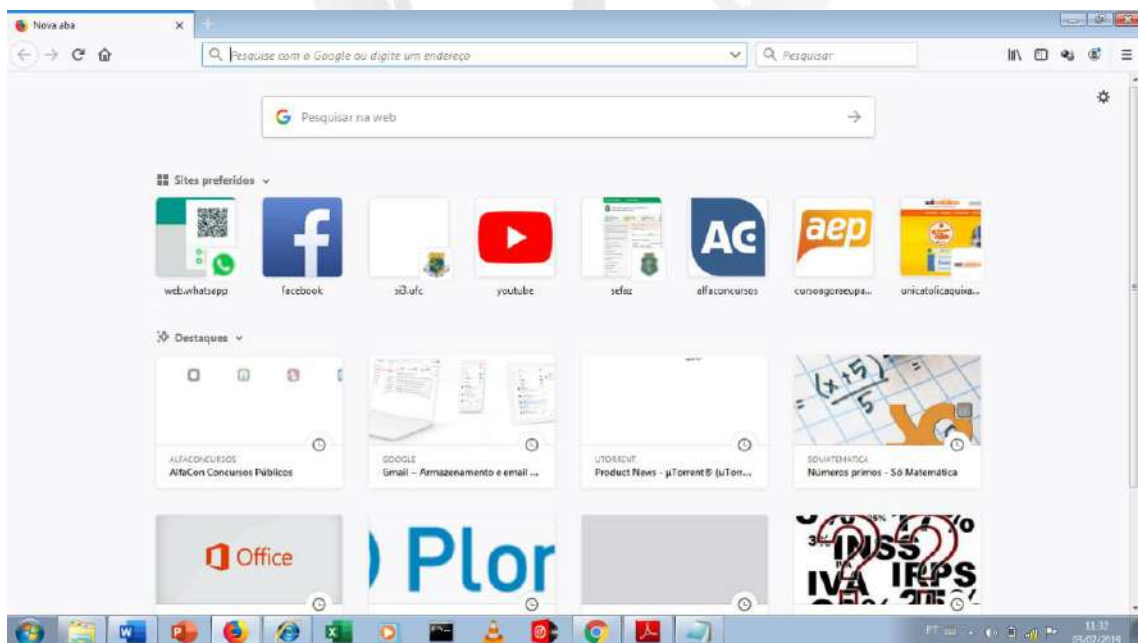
Nova aba
×
+

Pesquise com o Google ou digite um endereço
Pesquisar

Pesquisar na web

Sites preferidos

AG
aep

web.whatsapp
facebook
si3.ufc
youtube
sefaz
alfaconcursos
cursoagoraeupa...
unicatolicaquixa...

Destaques

$(x+5)$
5

ALFACONCURSOS
AlfaCon Concursos Públicos

GOOGLE
Gmail – Armazenamento e email ...

UTORRENT
Product News - µTorrent® (uTorr...

SOMATEMATICA
Números primos - Só Matemática

Office

Plor

INSS
IVA
IRPS

PT
11:32
03/07/2019